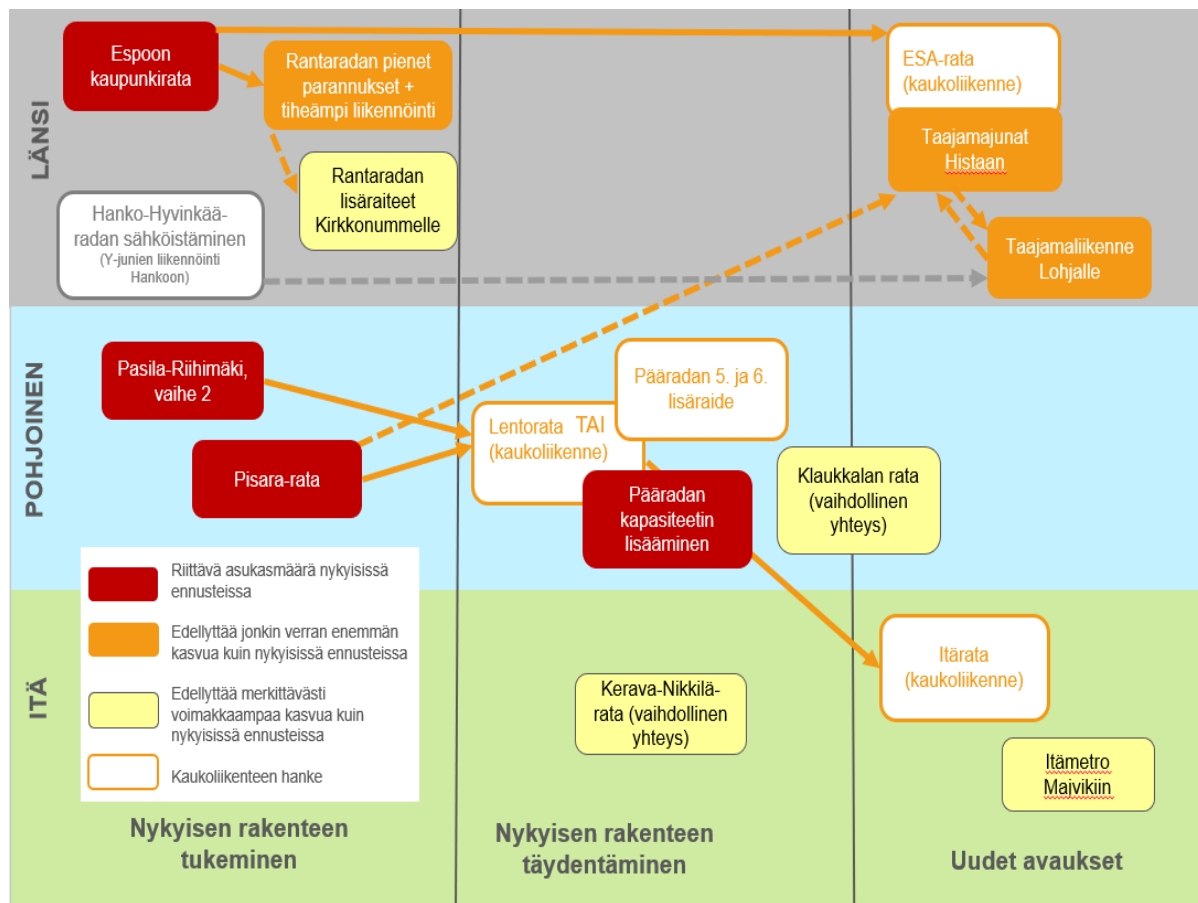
LÄNSI

Espoon kaupunkirata

Rantaradan pienet parannukset + tiheämpi liikennöinti

ESA-rata (kaukoliikenne)

Taajamajunat Histaan

Rantaradan lisäraiteet Kirkkonummelle

Hanko-Hyvinkää-radan sähköistäminen (Y-junien liikennöinti Hankoon)

Taajamaliikenne Lohjalle

POHJOINEN

Pasila-Riihimäki, vaihe 2

Pääradan 5. ja 6. lisäraide

Lentorata TAI (kaukoliikenne)

Pisara-rata

Pääradan kapasiteetin lisääminen

Klaukkalan rata (vaihdollinen yhteys)

Riittävä asukasmäärä nykyisissä ennusteissa

Edellyttää jonkin verran enemmän kasvua kuin nykyisissä ennusteissa

Edellyttää merkittävästi voimakkaampaa kasvua kuin nykyisissä ennusteissa

Kaukoliikenteen hanke

ITÄ

Itärata (kaukoliikenne)

Kerava-Nikkilä-rata (vaihdollinen yhteys)

Itämetro Majvikiin

Nykyisen rakenteen tukeminen

Nykyisen rakenteen täydentäminen

Uudet avaukset